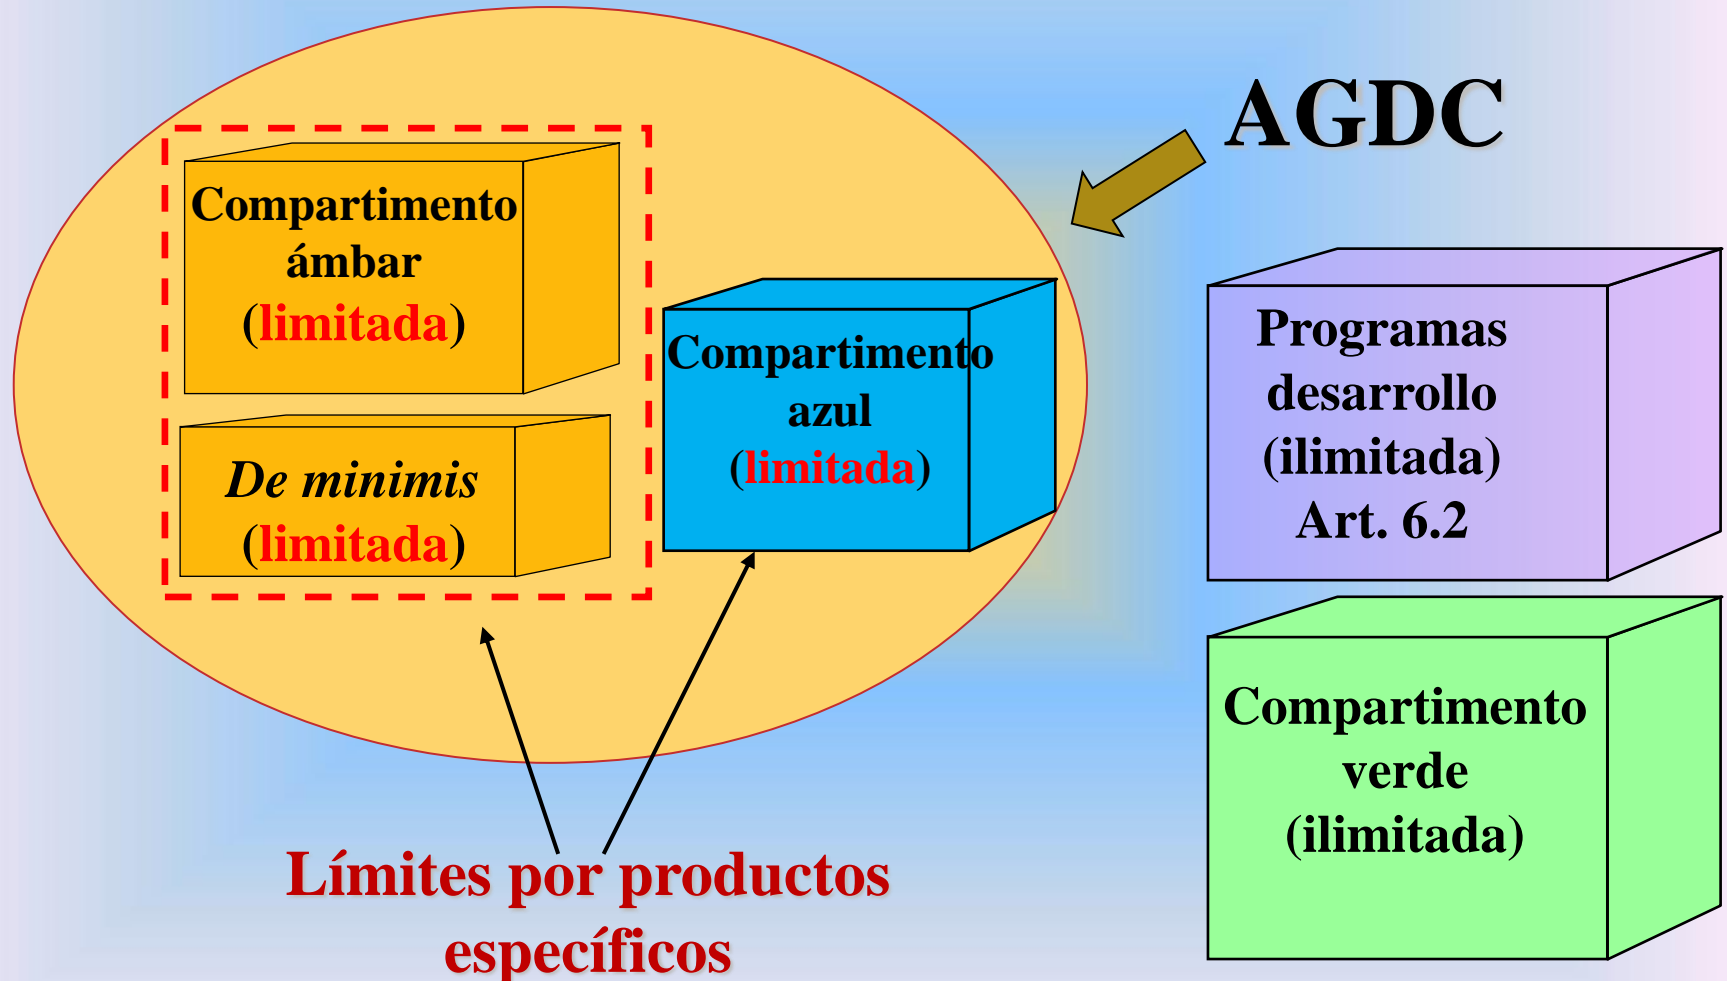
AGDC

Compartimento ámbar (limitada)

De minimis (limitada)

Compartimento azul (limitada)

Programas desarrollo (ilimitada) Art. 6.2

Compartimento verde (ilimitada)

Límites por productos específicos